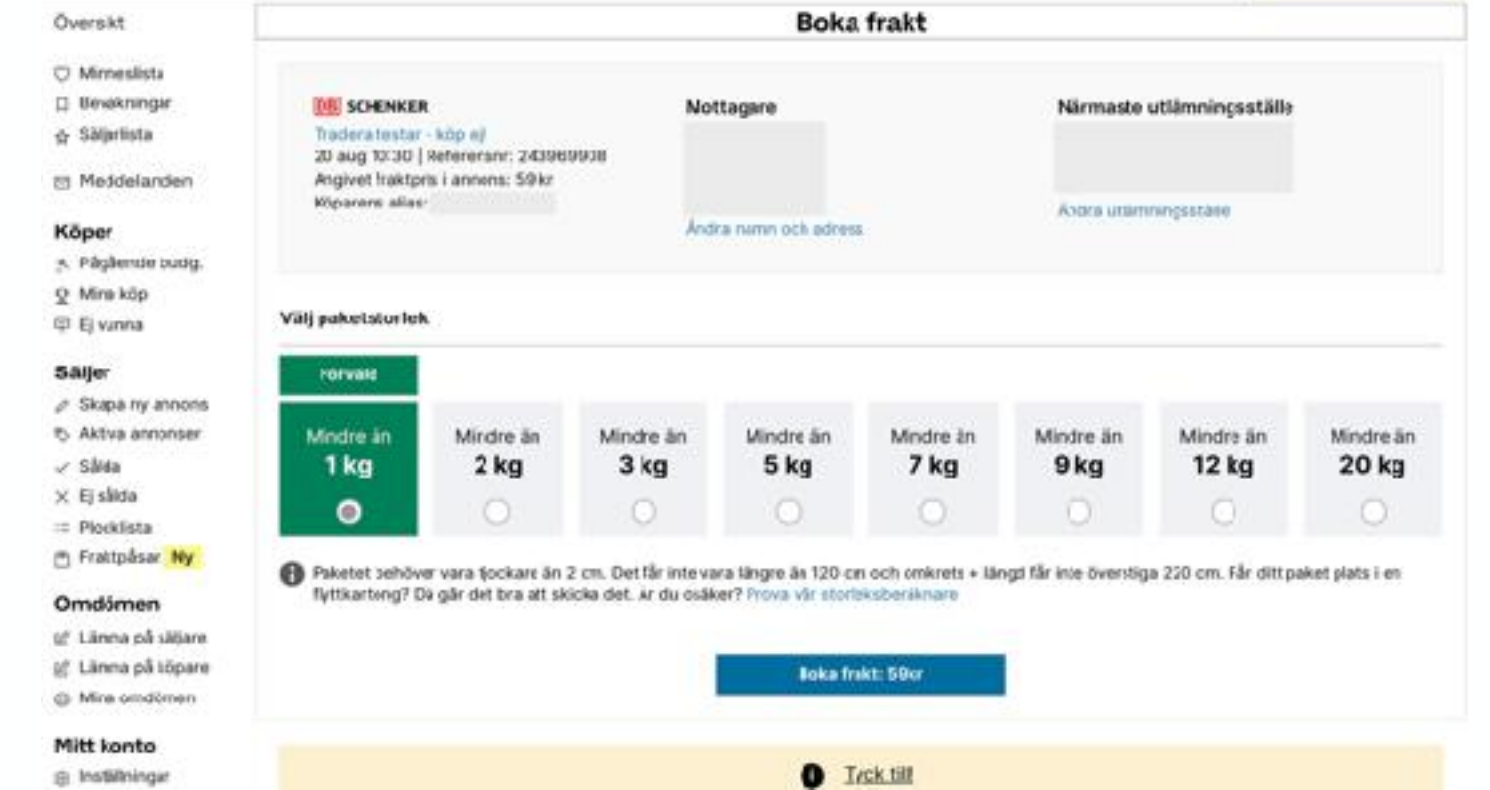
Översikt

Minneslista
Bevakningar
Säljarlista

Meddelanden

Köper
Pågående budg.
Mina köp
Ej vunna

Säljer
Skapa ny annons
Aktiva annonser
Sålda
Ej sålda
Plocklista
Fraktpåsar Ny

Omdömen
Lämna på säljare
Lämna på köpare
Mina omdömen

Mitt konto
Inställningar

Boka frakt

DB SCHENKER
Tradera testar - köp ej
20 aug 10:30 | Referensnr: 243969938
Angivet fraktpris i annons: 59kr
Köparens alias:

Mottagare

Ändra namn och adress

Närmaste utlämningsställe

Ändra utlämningsställe

Välj paketstorlek

Förvald

| Mindre än 1 kg | Mindre än 2 kg | Mindre än 3 kg | Mindre än 5 kg | Mindre än 7 kg | Mindre än 9 kg | Mindre än 12 kg | Mindre än 20 kg |
|---|---|---|---|---|---|---|---|

Paketet behöver vara tjockare än 2 cm. Det får inte vara längre än 120 cm och omkrets + längd får inte överstiga 220 cm. Får ditt paket plats i en flyttkartong? Då går det bra att skicka det. Är du osäker? Prova vår storleksberäknare

Boka frakt: 59kr

Tyck till